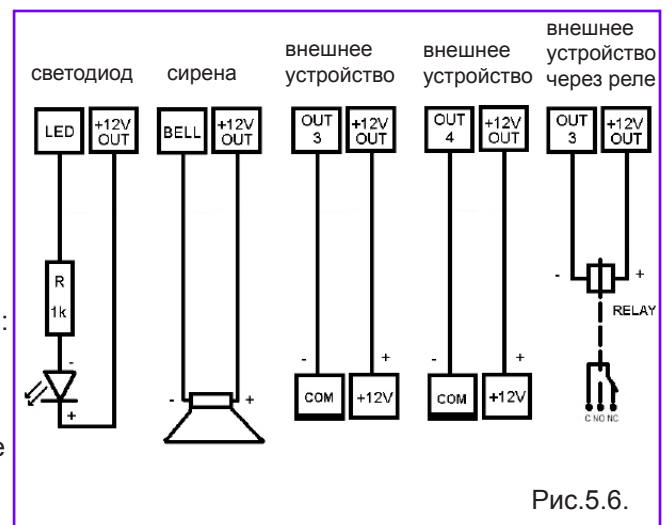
светодиод

сирена

внешнее устройство

внешнее устройство

внешнее устройство через реле

LED

+12V OUT

BELL

+12V OUT

OUT 3

+12V OUT

OUT 4

+12V OUT

OUT 3

+12V OUT

R 1k

-

+

-

+

-

+

COM

+12V

-

+

COM

+12V

-

+

RELAY

C NO NC

Рис.5.6.